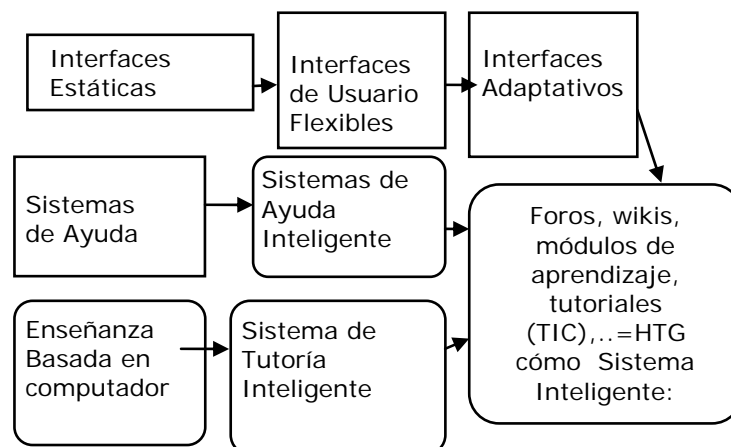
Interfaces Estáticas

Interfaces de Usuario Flexibles

Interfaces Adaptativos

Sistemas de Ayuda

Sistemas de Ayuda Inteligente

Foros, wikis, módulos de aprendizaje, tutoriales (TIC),..=HTG cómo Sistema Inteligente:

Enseñanza Basada en computador

Sistema de Tutoría Inteligente